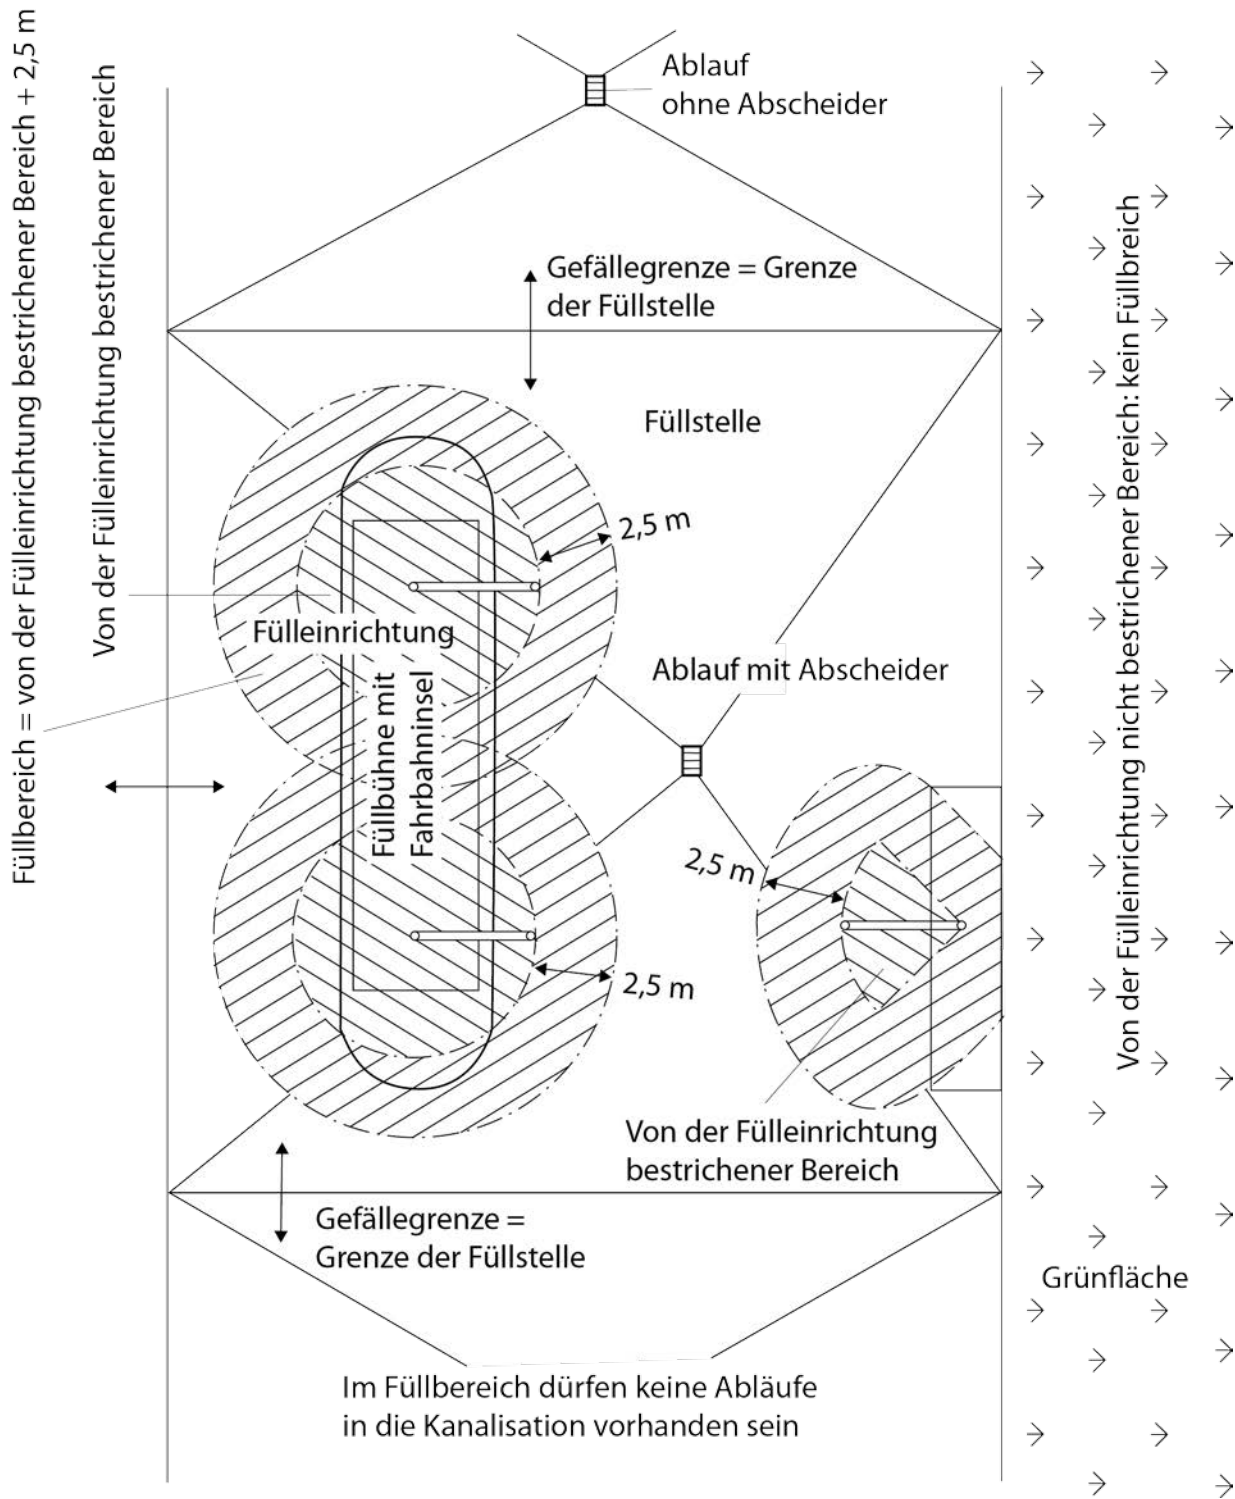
Füllbereich = von der Fülleinrichtung bestrichener Bereich + 2,5 m

Von der Fülleinrichtung bestrichener Bereich

Ablauf ohne Abscheider

Gefällegrenze = Grenze der Füllstelle

Füllstelle

2,5 m

Fülleinrichtung

Füllbühne mit Fahrbahninsel

Ablauf mit Abscheider

2,5 m

2,5 m

Von der Fülleinrichtung bestrichener Bereich

Gefällegrenze = Grenze der Füllstelle

Im Füllbereich dürfen keine Abläufe in die Kanalisation vorhanden sein

Von der Fülleinrichtung nicht bestrichener Bereich: kein Füllbreich

Grünfläche